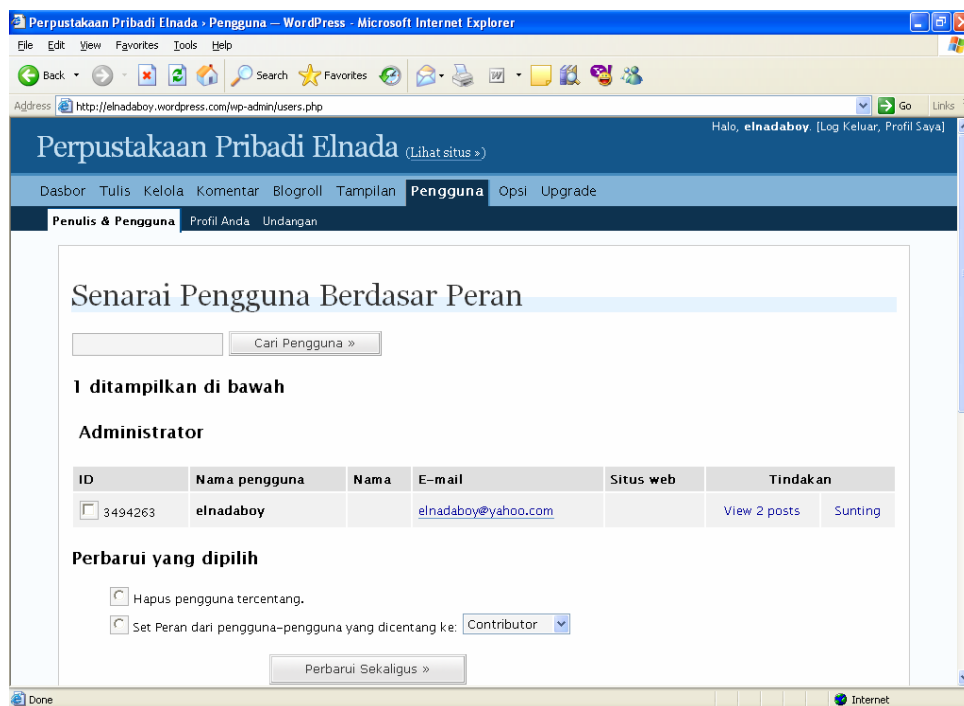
Perpustakaan Pribadi Elnada › Pengguna — WordPress - Microsoft Internet Explorer

File Edit View Favorites Tools Help

Back Search Favorites

Address http://elnadaboy.wordpress.com/wp-admin/users.php Go Links

Perpustakaan Pribadi Elnada (Lihat situs »)

Halo, elnadaboy. [Log Keluar, Profil Saya]

Dasbor Tulis Kelola Komentar Blogroll Tampilan Pengguna Opsi Upgrade

Penulis & Pengguna Profil Anda Undangan

Senarai Pengguna Berdasar Peran

Cari Pengguna »

1 ditampilkan di bawah

Administrator

| ID | Nama pengguna | Nama | E-mail | Situs web | Tindakan | |
|---|---|---|---|---|---|---|
| 3494263 | elnadaboy | | elnadaboy@yahoo.com | | View 2 posts | Sunting |

Perbarui yang dipilih

Hapus pengguna tercentang.

Set Peran dari pengguna-pengguna yang dicentang ke: Contributor

Perbarui Sekaligus »

Done

Internet